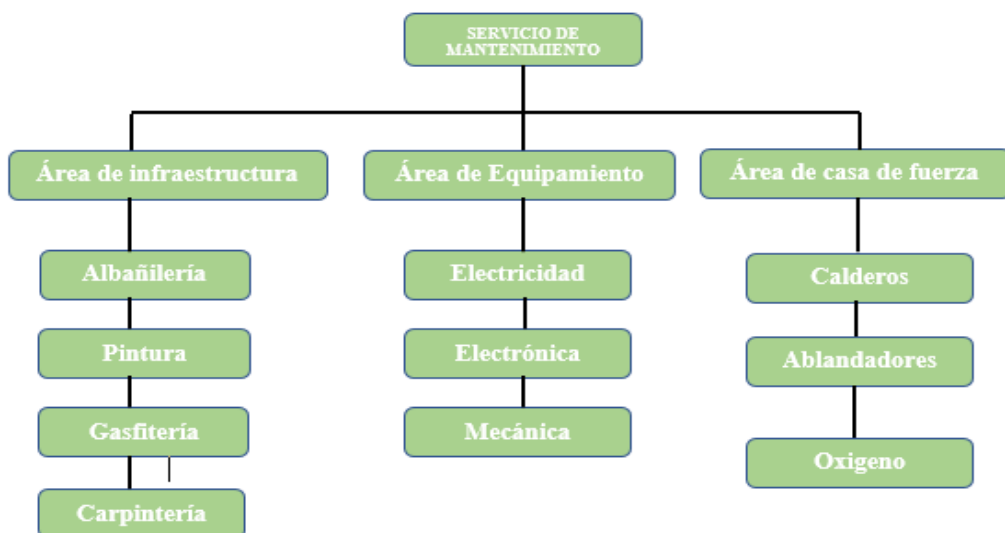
SERVICIO DE MANTENIMIENTO

Área de infraestructura

Albañilería

Pintura

Gasfitería

Carpintería

Área de Equipamiento

Electricidad

Electrónica

Mecánica

Área de casa de fuerza

Calderos

Ablandadores

Oxigeno